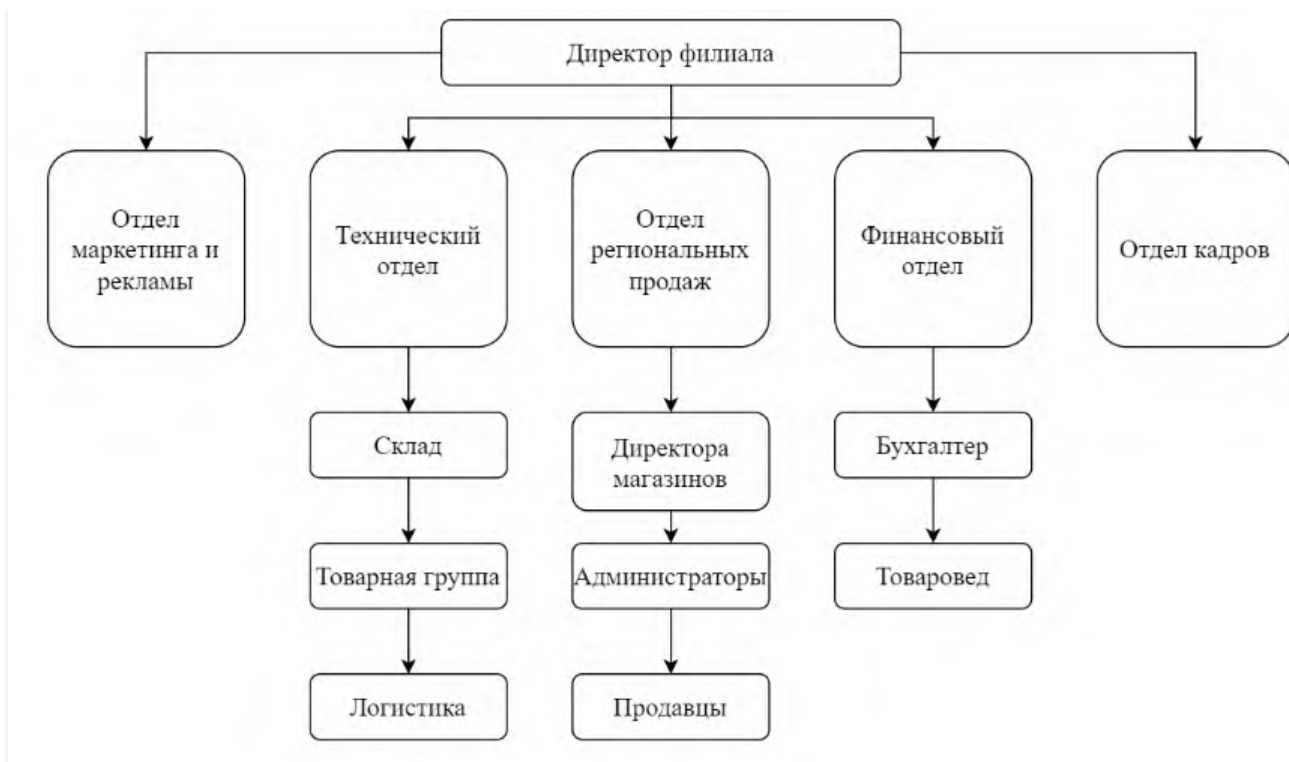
Директор филиала

Отдел маркетинга и рекламы

Технический отдел

Отдел региональных продаж

Финансовый отдел

Отдел кадров

Склад

Директора магазинов

Бухгалтер

Товарная группа

Администраторы

Товаровед

Логистика

Продавцы